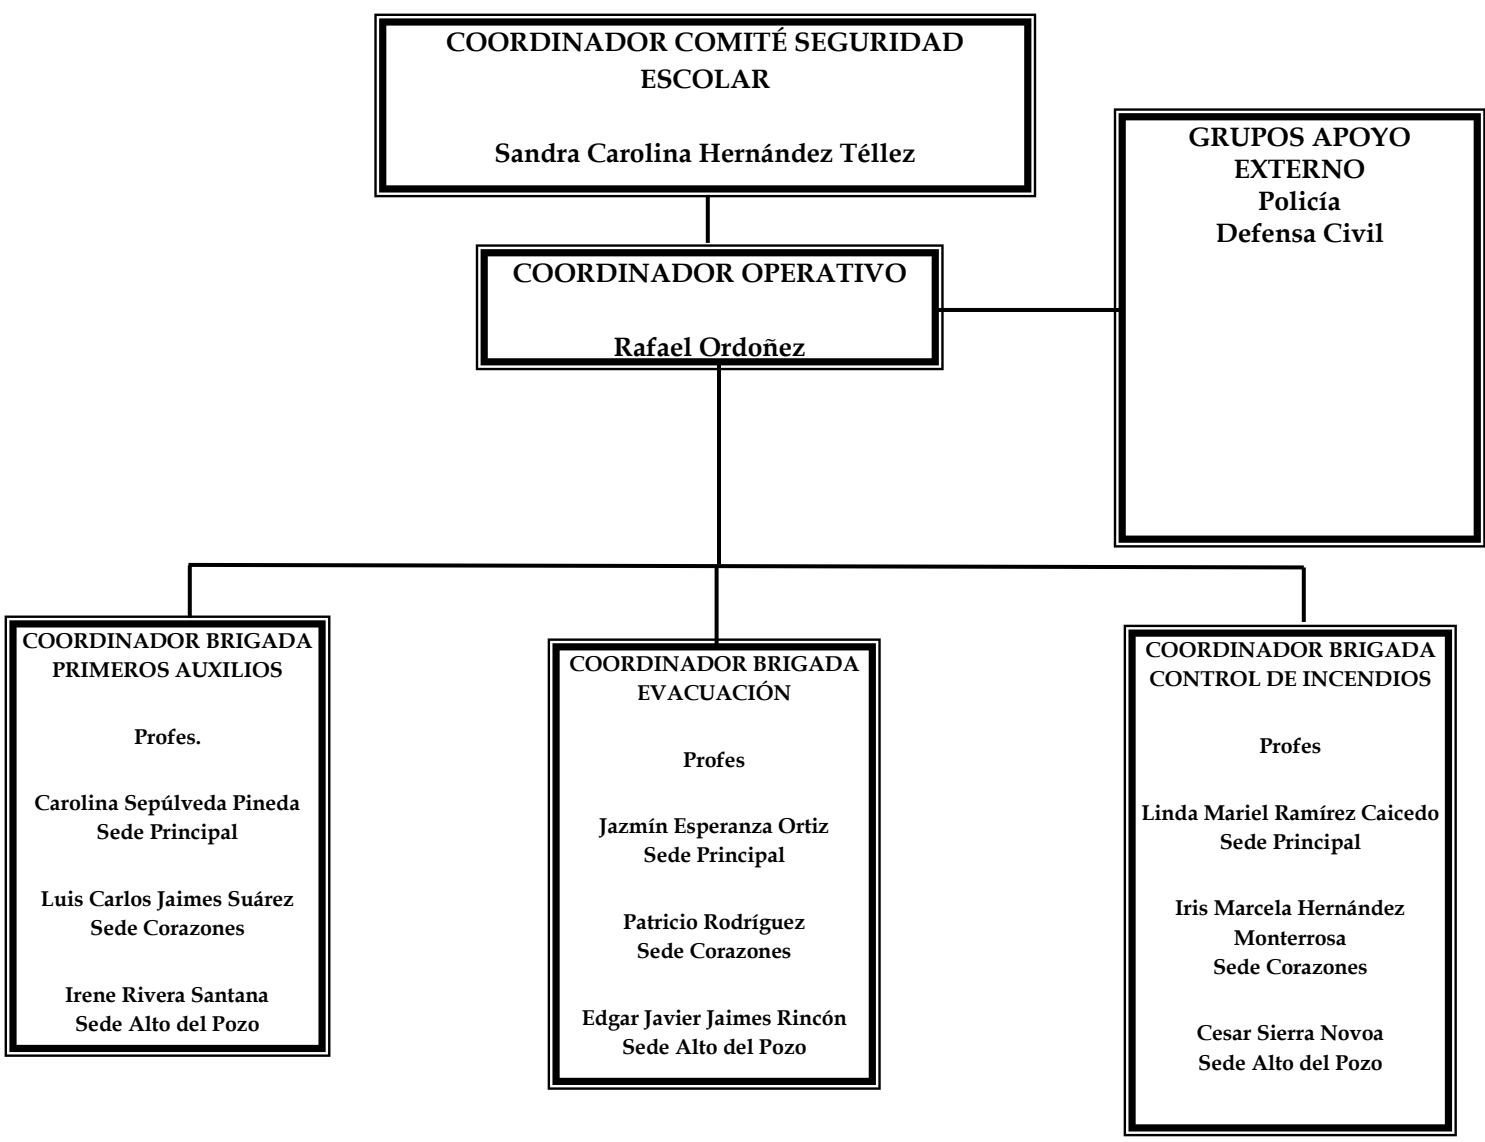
COORDINADOR COMITÉ SEGURIDAD ESCOLAR

Sandra Carolina Hernández Téllez

GRUPOS APOYO EXTERNO
Policía
Defensa Civil

COORDINADOR OPERATIVO

Rafael Ordoñez

COORDINADOR BRIGADA PRIMEROS AUXILIOS

Profes.

Carolina Sepúlveda Pineda
Sede Principal

Luis Carlos Jaimes Suárez
Sede Corazones

Irene Rivera Santana
Sede Alto del Pozo

COORDINADOR BRIGADA EVACUACIÓN

Profes

Jazmín Esperanza Ortiz
Sede Principal

Patricio Rodríguez
Sede Corazones

Edgar Javier Jaimes Rincón
Sede Alto del Pozo

COORDINADOR BRIGADA CONTROL DE INCENDIOS

Profes

Linda Mariel Ramírez Caicedo
Sede Principal

Iris Marcela Hernández Monterrosa
Sede Corazones

Cesar Sierra Novoa
Sede Alto del Pozo